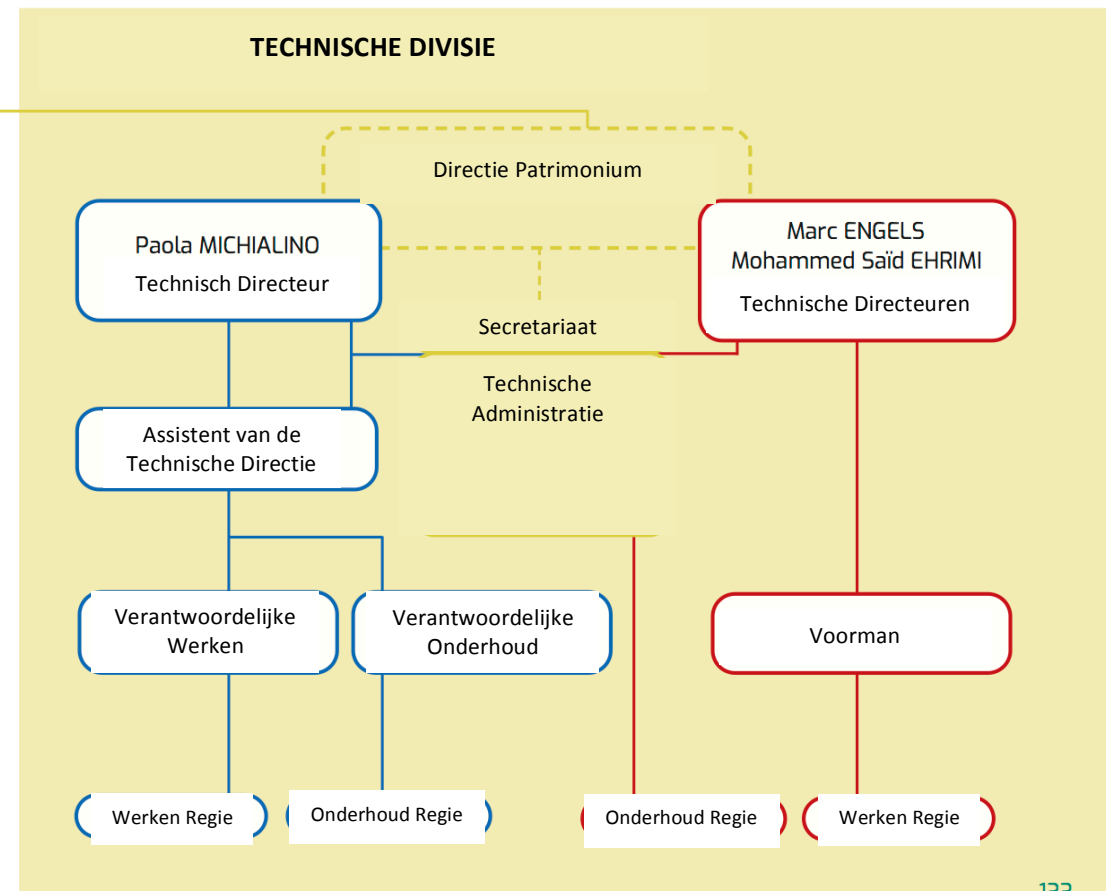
TECHNISCHE DIVISIE

Directie Patrimonium

Paola MICHIALINO
Technisch Directeur

Marc ENGELS
Mohammed Saïd EHRIMI
Technische Directeuren

Secretariaat

Technische Administratie

Assistent van de Technische Directie

Verantwoordelijke Werken

Verantwoordelijke Onderhoud

Voorman

Werken Regie

Onderhoud Regie

Onderhoud Regie

Werken Regie

133